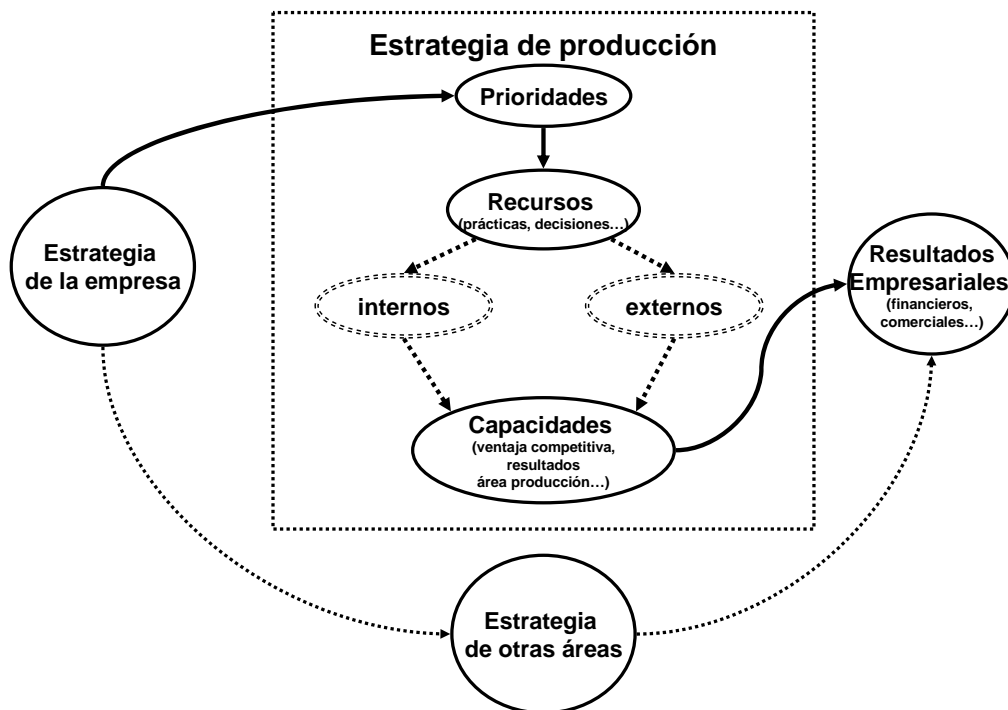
Estrategia de producción

Prioridades

Recursos
(prácticas, decisiones…)

internos

externos

Capacidades
(ventaja competitiva, resultados área producción…)

Estrategia de la empresa

Resultados Empresariales
(financieros, comerciales…)

Estrategia de otras áreas